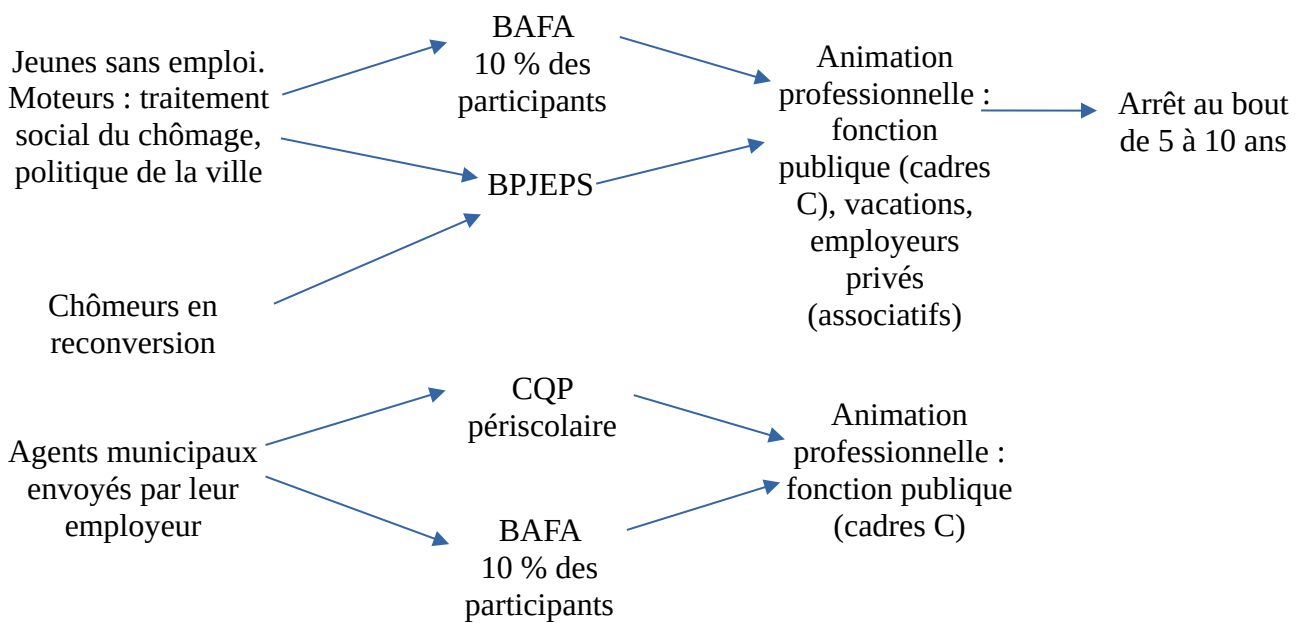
Jeunes sans emploi. Moteurs : traitement social du chômage, politique de la ville

BAFA
10 % des participants

BPJEPS

Chômeurs en reconversion

Animation professionnelle : fonction publique (cadres C), vacations, employeurs privés (associatifs)

Arrêt au bout de 5 à 10 ans

Agents municipaux envoyés par leur employeur

CQP périscolaire

BAFA
10 % des participants

Animation professionnelle : fonction publique (cadres C)